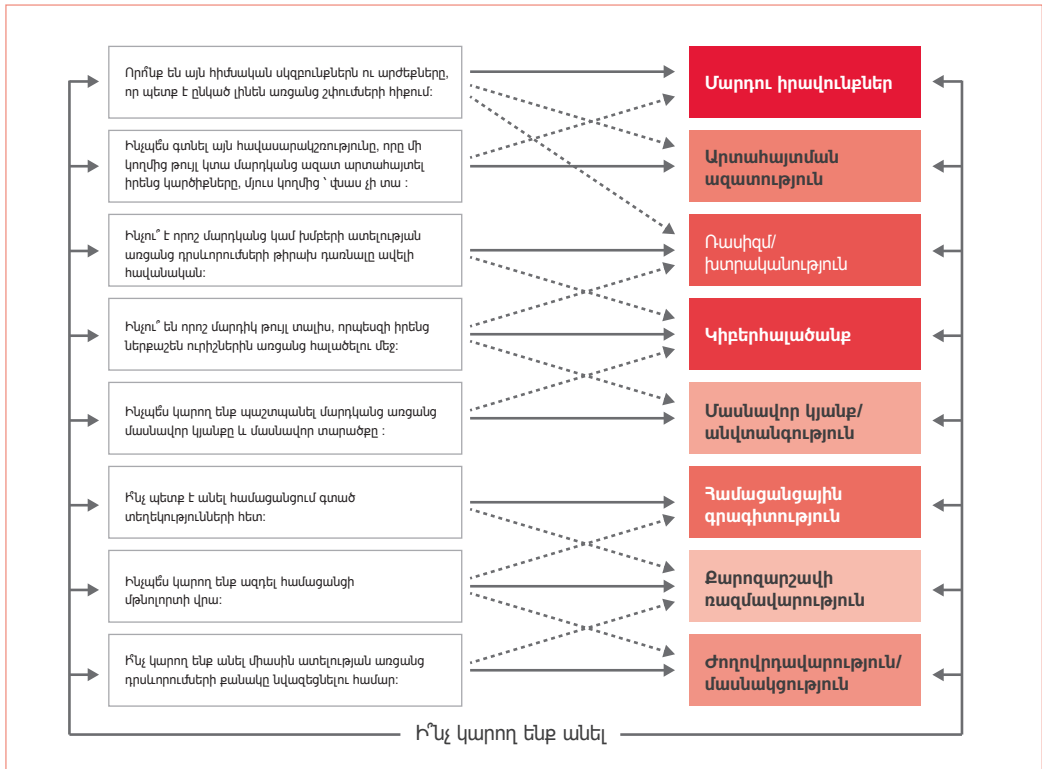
Որո՞նք են այն հիմնական սկզբունքներն ու արժեքները, որ պետք է ընկած լինեն առցանց շփումների հիքում:

Ինչպե՞ս գտնել այն հավասարակշռությունը, որը մի կողմից թույլ կտա մարդկանց ազատ արտահայտել իրենց կարծիքները, մյուս կողմից ՝ վնաս չի տա :

Ինչու՞ է որոշ մարդկանց կամ խմբերի ատելության առցանց դրսևորումների թիրախ դառնալը ավելի հավանական:

Ինչու՞ են որոշ մարդիկ թույլ տալիս, որպեսզի իրենց ներքաշեն ուրիշներին առցանց հալածելու մեջ:

Ինչպե՞ս կարող ենք պաշտպանել մարդկանց առցանց մասնավոր կյանքը և մասնավոր տարածքը :

Ի՞նչ պետք է անել համացանցում գտած տեղեկությունների հետ:

Ինչպե՞ս կարող ենք ազդել համացանցի մթնոլորտի վրա:

Ի՞նչ կարող ենք անել միասին ատելության առցանց դրսևորումների քանակը նվազեցնելու համար:

Մարդու իրավունքներ

Արտահայտման ազատություն

Ռասիզմ/ խտրականություն

Կիբերհալածանք

Մասնավոր կյանք/ անվտանգություն

Համացանցային գրագիտություն

Քարոզարշավի ռազմավարություն

Ժողովրդավարություն/ մասնակցություն

Ի՞նչ կարող ենք անել